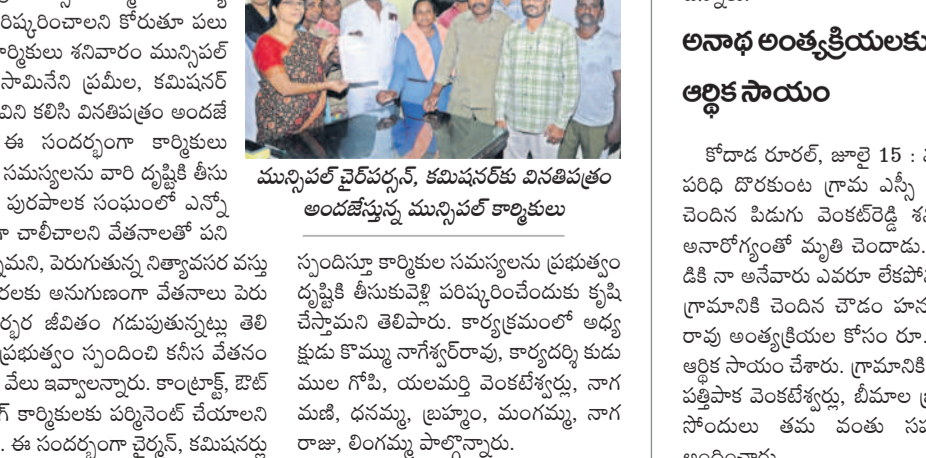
రిష్కరించాలని కోరుతూ పలు ర్మికులు శనివారం మున్సిపల్ సామినేని ప్రమీల, కమిషనర్ విని కలిసి వినతిపత్రం అందజే ఈ సందర్భంగా కార్మికులు సమస్యలను వారి దృష్టికి తీసు పురపాలక సంఘంలో ఎన్నో ా చాలీచాలని వేతనాలతో పని న్నమని, పెరుగుతున్న నిత్యావసర వస్తు రలకు అనుగుణంగా వేతనాలు పెరు ర్భర జీవితం గడుపుతున్నట్లు తెలి ప్రభుత్వం స్పందించి కనీస వేతనం వేలు ఇవ్వాలన్నారు. కాంట్రాక్ట్, ఔట్ గ్ కార్మికులకు పర్మినెంట్ చేయాలని . ఈ సందర్భంగా చైర్మన్, కమిషనర్లు

మున్సిపల్ చైర్పర్సన్, కమిషనర్కు వినతిపత్రం అందజేస్తున్న మున్సిపల్ కార్మికులు

స్పందిస్తూ కార్మికుల సమస్యలను ప్రభుత్వం దృష్టికి తీసుకువెళ్లి పరిష్కరించేందుకు కృషి చేస్తామని తెలిపారు. కార్యక్రమంలో అధ్య క్షుడు కొమ్ము నాగేశ్వర్రావు, కార్యదర్శి కుడు ముల గోపి, యలమర్తి వెంకటేశ్వర్లు, నాగ మణి, ధనమ్మ, బ్రహ్మం, మంగమ్మ, నాగ రాజు, లింగమ్మ పాల్గొన్నారు.

అనాథ అంత్యక్రియలకు ఆర్థిక సాయం

కోదాడ రూరల్, జూలై 15 : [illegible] పరిధి దొరకుంట గ్రామ ఎస్సీ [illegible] చెందిన పిడుగు వెంకట్రెడ్డి శ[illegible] అనారోగ్యంతో మృతి చెందాడు. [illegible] డికి నా అనేవారు ఎవరూ లేకపో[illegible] గ్రామానికి చెందిన చౌడం హన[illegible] రావు అంత్యక్రియల కోసం రూ.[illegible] ఆర్థిక సాయం చేశారు. గ్రామానికి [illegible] పత్తిపాక వెంకటేశ్వర్లు, బీమాల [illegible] సోందులు తమ వంతు సహ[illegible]